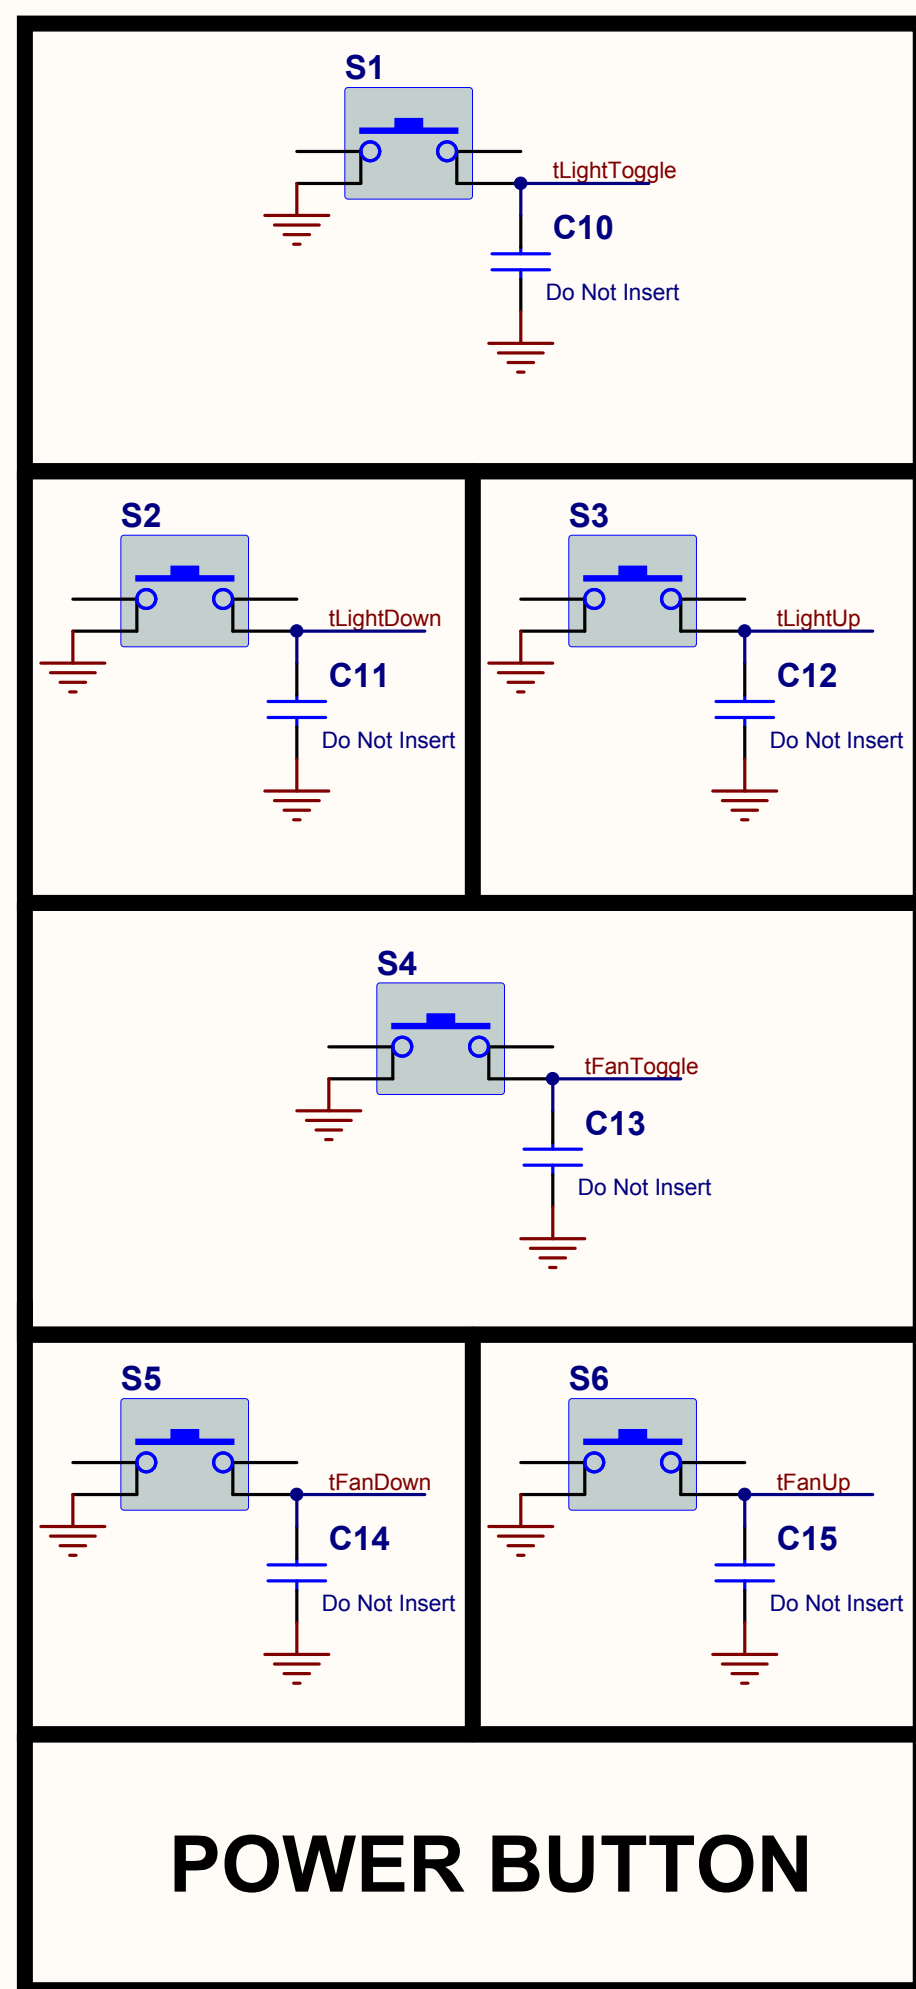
S1
tLightToggle
C10
Do Not Insert

S2
tLightDown
C11
Do Not Insert

S3
tLightUp
C12
Do Not Insert

S4
tFanToggle
C13
Do Not Insert

S5
tFanDown
C14
Do Not Insert

S6
tFanUp
C15
Do Not Insert

POWER BUTTON